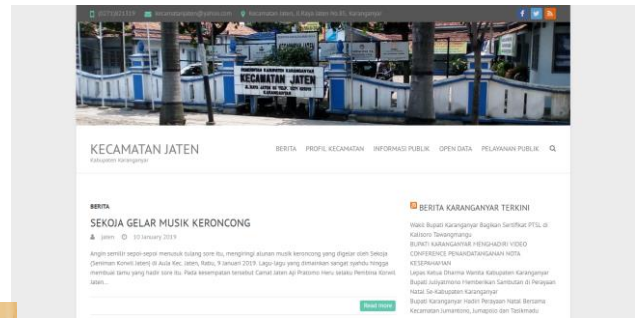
(0271)825319 kecamatanjaten@yahoo.com Kecamatan Jaten, Jl.Raya Jaten No.81, Karanganyar

KECAMATAN JATEN
JL. RAYA JATEN NO. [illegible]

KECAMATAN JATEN
Kabupaten Karanganyar

BERITA PROFIL KECAMATAN INFORMASI PUBLIK OPEN DATA PELAYANAN PUBLIK

BERITA

SEKOJA GELAR MUSIK KERONCONG

jaten 10 January 2019

Angin semilir sepoi-sepoi merasuk tulang sore itu, mengiringi alunan musik keroncong yang digelar oleh Sekoja (Seniman Koroni Jaten) di Aula Kec. Jaten, Rabu, 9 Januari 2019. Lagu-lagu yang dimainkan sangat syahdu hingga membuat tamu yang hadir sore itu. Pada kesempatan tersebut Camat Jaten Aji Pratomo Heru selaku Pembina Koroni Jaten....

Read more

BERITA KARANGANYAR TERKINI

Wakil Bupati Karanganyar Bagikan Sertifikat PTSL di Kalisoro Tawangmangu
BUPATI KARANGANYAR MENGHADIRI VIDEO CONFERENCE PENANDATANGANAN NOTA KESEPAHAMAN
Lepas Ketua Dharma Wanita Kabupaten Karanganyar
Bupati Juliyatmono Memberikan Sambutan di Perayaan Natal Se-Kabupaten Karanganyar
Bupati Karanganyar Hadiri Perayaan Natal Bersama Kecamatan Jumantono, Jumapolo dan Tasikmadu